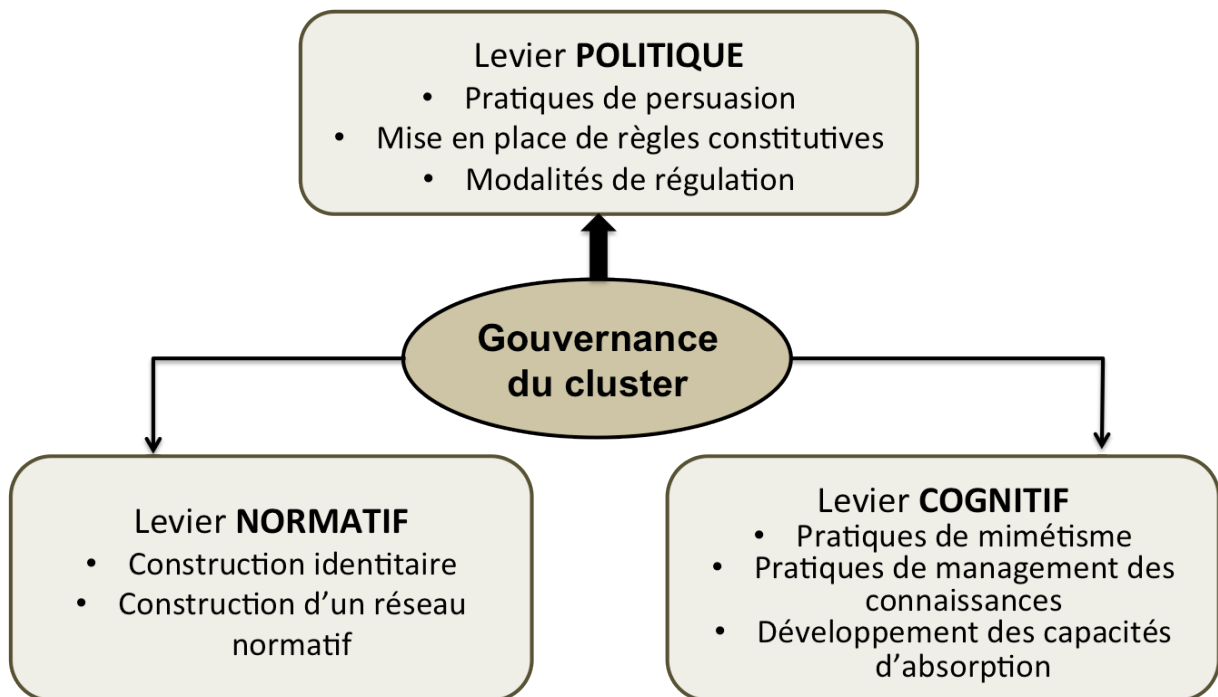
Levier **POLITIQUE**
- Pratiques de persuasion
- Mise en place de règles constitutives
- Modalités de régulation

Gouvernance du cluster

Levier **NORMATIF**
- Construction identitaire
- Construction d'un réseau normatif

Levier **COGNITIF**
- Pratiques de mimétisme
- Pratiques de management des connaissances
- Développement des capacités d'absorption